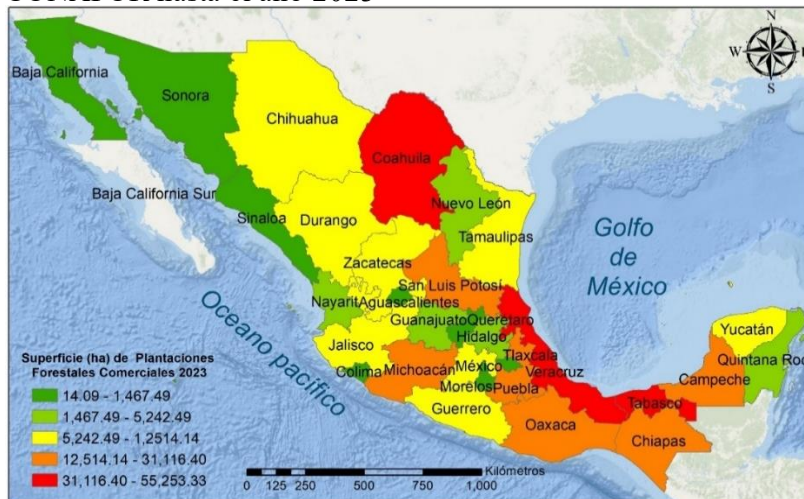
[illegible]

N
W
S

Baja California
Sonora
Chihuahua
Coahuila
Baja California Sur
Sinaloa
Durango
Nuevo León
Tamaulipas
Golfo de México
Zacatecas
San Luis Potosí
Nayarit
Aguascalientes
Guanajuato
Querétaro
Hidalgo
Oceano pacifico
Jalisco
México
Tlaxcala
Veracruz
Colima
Michoacán
Morelos
Puebla
Guerrero
Oaxaca
Tabasco
Chiapas
Campeche
Yucatán
Quintana Roo

Superficie (ha) de Plantaciones Forestales Comerciales 2023
14.09 - 1,467.49
1,467.49 - 5,242.49
5,242.49 - 1,2514.14
12,514.14 - 31,116.40
31,116.40 - 55,253.33

0 125 250 500 750 1,000 Kilómetros